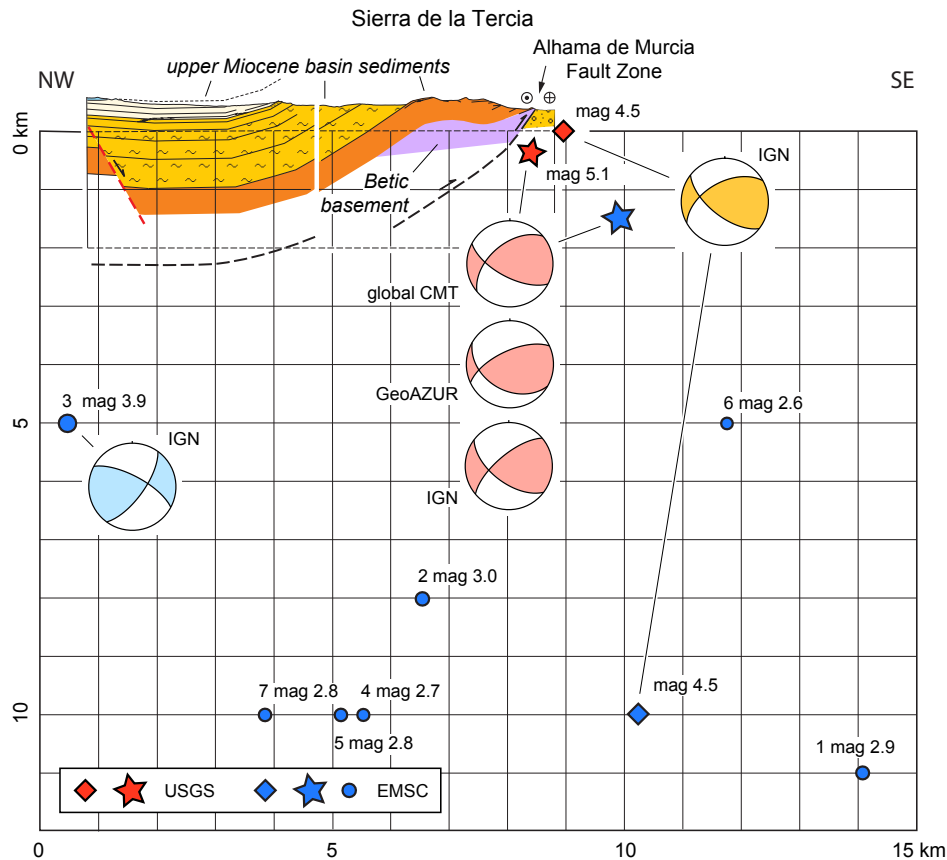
Sierra de la Tercia

Alhama de Murcia Fault Zone

NW

SE

upper Miocene basin sediments

mag 4.5

IGN

mag 5.1

Betic basement

global CMT

GeoAZUR

IGN

3 mag 3.9

IGN

6 mag 2.6

2 mag 3.0

7 mag 2.8

4 mag 2.7

5 mag 2.8

mag 4.5

1 mag 2.9

USGS

EMSC

0 km

5

10

0

5

10

15 km